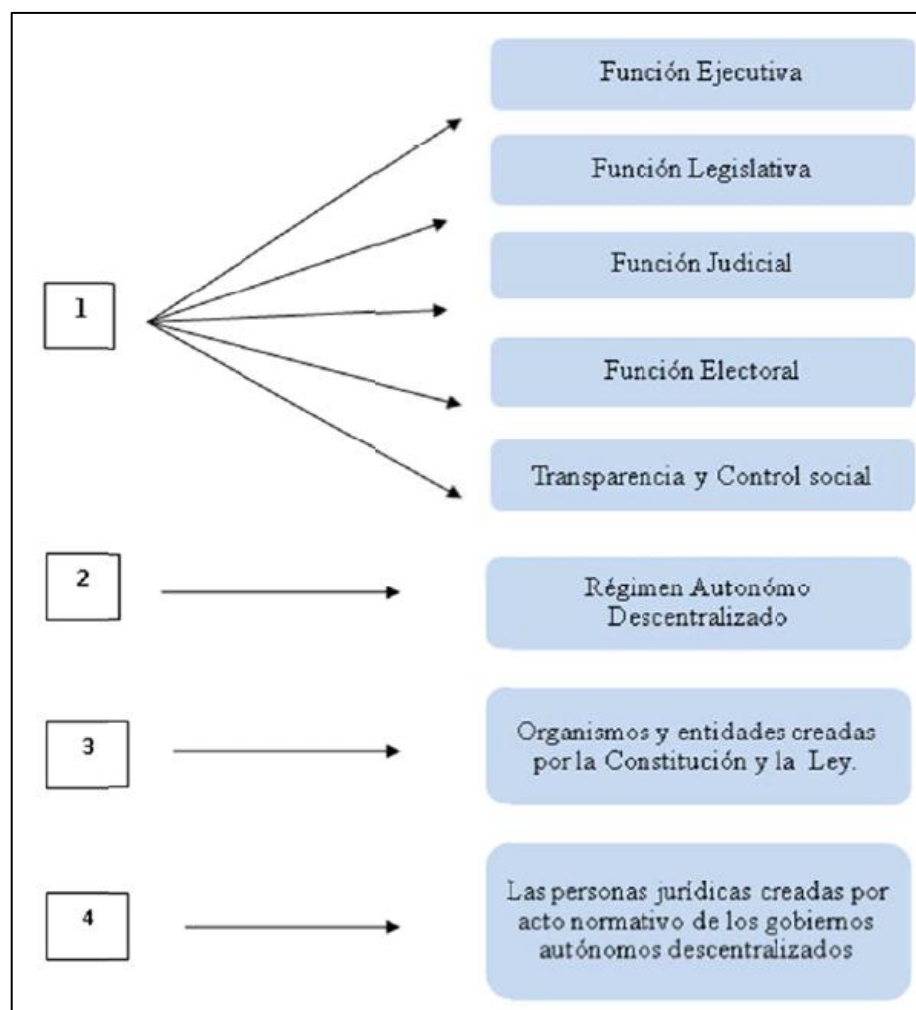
1

Función Ejecutiva

Función Legislativa

Función Judicial

Función Electoral

Transparencia y Control social

2

Régimen Autonómo Descentralizado

3

Organismos y entidades creadas por la Constitución y la Ley.

4

Las personas jurídicas creadas por acto normativo de los gobiernos autónomos descentralizados